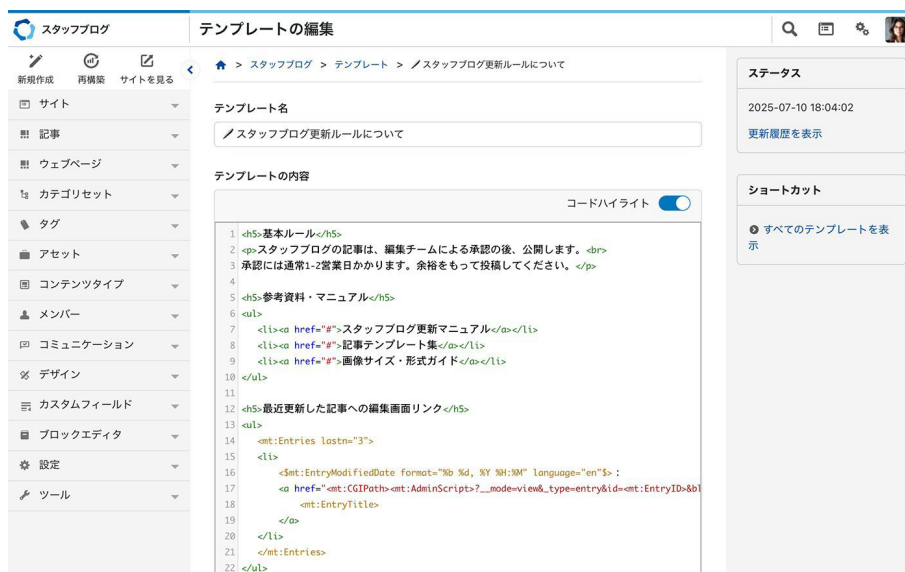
スタッフブログ

テンプレートの編集

新規作成 再構築 サイトを見る

サイト
記事
ウェブページ
カテゴリセット
タグ
アセット
コンテンツタイプ
メンバー
コミュニケーション
デザイン
カスタムフィールド
ブロックエディタ
設定
ツール

> スタッフブログ > テンプレート > ／スタッフブログ更新ルールについて

テンプレート名

／スタッフブログ更新ルールについて

テンプレートの内容

コードハイライト

1 <h5>基本ルール</h5>
2 <p>スタッフブログの記事は、編集チームによる承認の後、公開します。<br>
3 承認には通常1-2営業日かかります。余裕をもって投稿してください。</p>
4
5 <h5>参考資料・マニュアル</h5>
6 <ul>
7 <li><a href="#">スタッフブログ更新マニュアル</a></li>
8 <li><a href="#">記事テンプレート集</a></li>
9 <li><a href="#">画像サイズ・形式ガイド</a></li>
10 </ul>
11
12 <h5>最近更新した記事への編集画面リンク</h5>
13 <ul>
14 <mt:Entries lastn="3">
15 <li>
16 <$mt:EntryModifiedDate format="%b %d, %Y %H:%M" language="en"$> :
17 <a href="<mt:CGIPath><mt:AdminScript>?__mode=view&_type=entry&id=<mt:EntryID>&bl
18 <mt:EntryTitle>
19 </a>
20 </li>
21 </mt:Entries>
22 </ul>

ステータス

2025-07-10 18:04:02

更新履歴を表示

ショートカット

すべてのテンプレートを表示